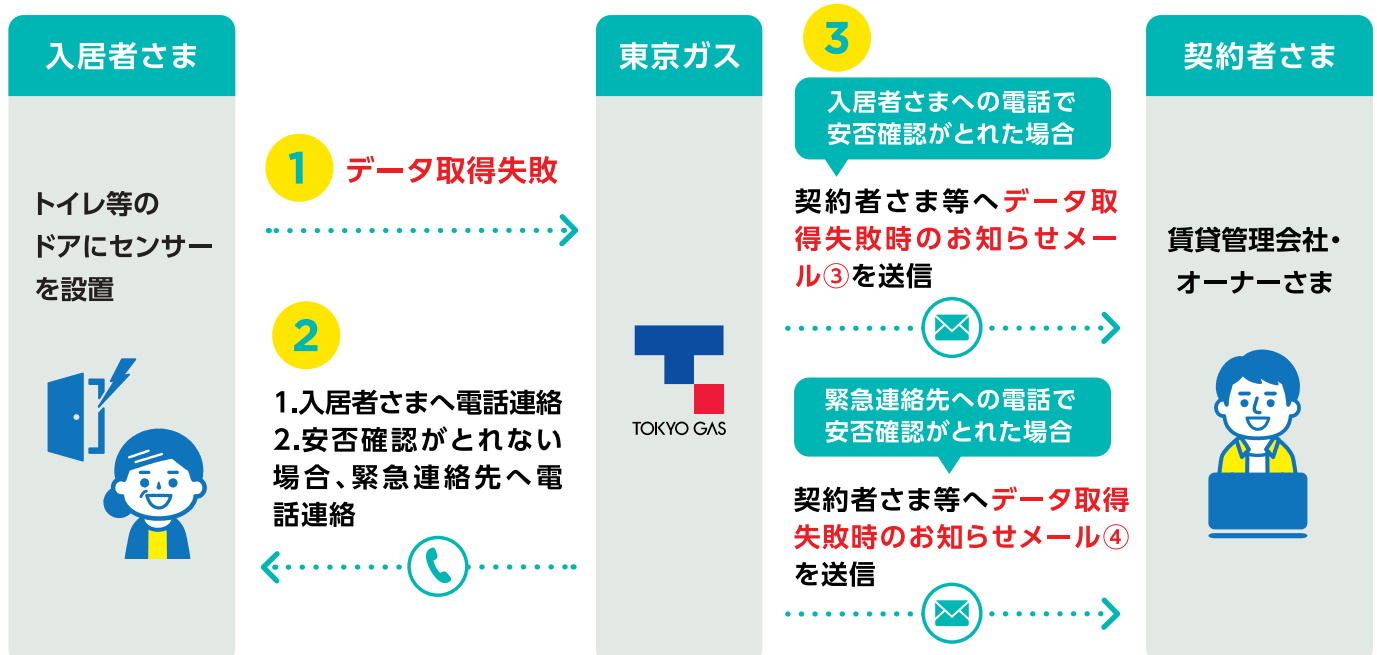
入居者さま

トイレ等のドアにセンサーを設置

1 データ取得失敗

2

1.入居者さまへ電話連絡
2.安否確認がとれない場合、緊急連絡先へ電話連絡

東京ガス

TOKYO GAS

3

入居者さまへの電話で安否確認がとれた場合

契約者さま等へデータ取得失敗時のお知らせメール③を送信

緊急連絡先への電話で安否確認がとれた場合

契約者さま等へデータ取得失敗時のお知らせメール④を送信

契約者さま

賃貸管理会社・オーナーさま